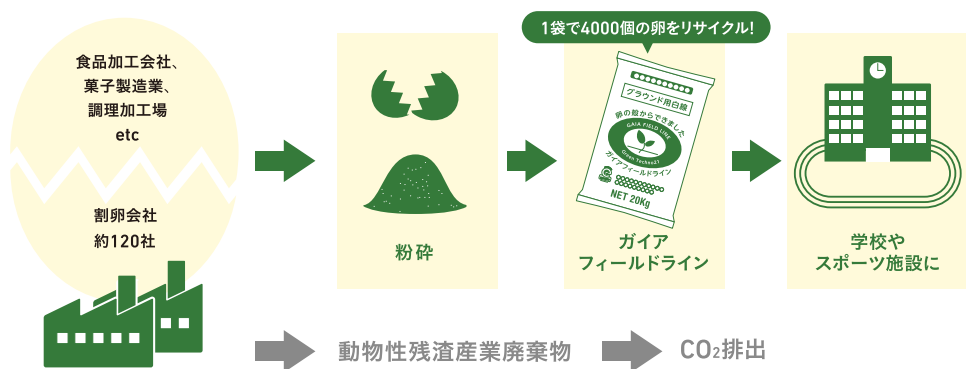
食品加工会社、
菓子製造業、
調理加工場
etc

割卵会社
約120社

粉砕

1袋で4000個の卵をリサイクル!

グラウンド用白線
卵の殻からできました
GAIA FIELD LINE
Green Technology
ガイアフィールドライン
NET 20Kg

ガイア
フィールドライン

学校や
スポーツ施設に

動物性残渣産業廃棄物

$CO_2$排出